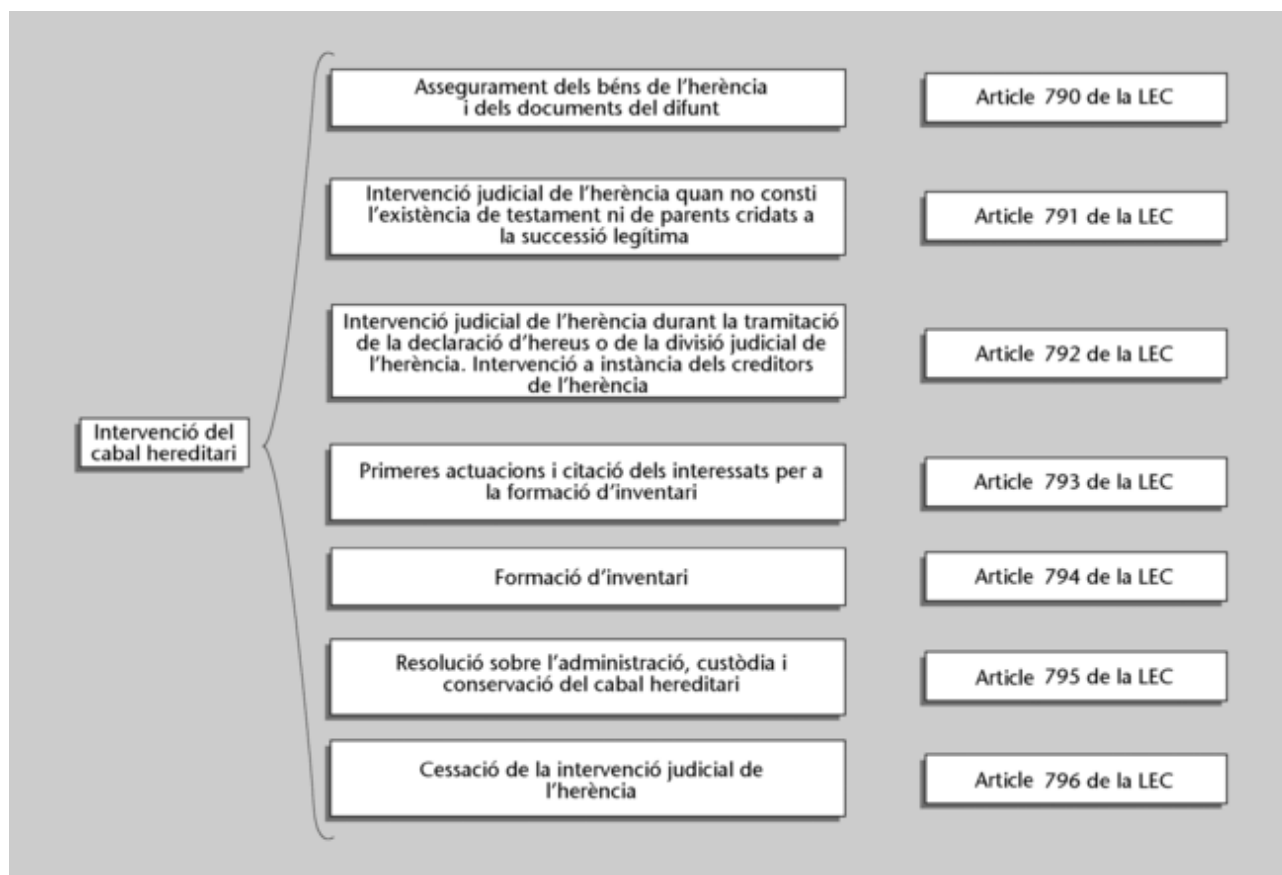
Intervenció del cabal hereditari

Assegurament dels béns de l'herència i dels documents del difunt

Article 790 de la LEC

Intervenció judicial de l'herència quan no consti l'existència de testament ni de parents cridats a la successió legítima

Article 791 de la LEC

Intervenció judicial de l'herència durant la tramitació de la declaració d'hereus o de la divisió judicial de l'herència. Intervenció a instància dels creditors de l'herència

Article 792 de la LEC

Primeres actuacions i citació dels interessats per a la formació d'inventari

Article 793 de la LEC

Formació d'inventari

Article 794 de la LEC

Resolució sobre l'administració, custòdia i conservació del cabal hereditari

Article 795 de la LEC

Cessació de la intervenció judicial de l'herència

Article 796 de la LEC